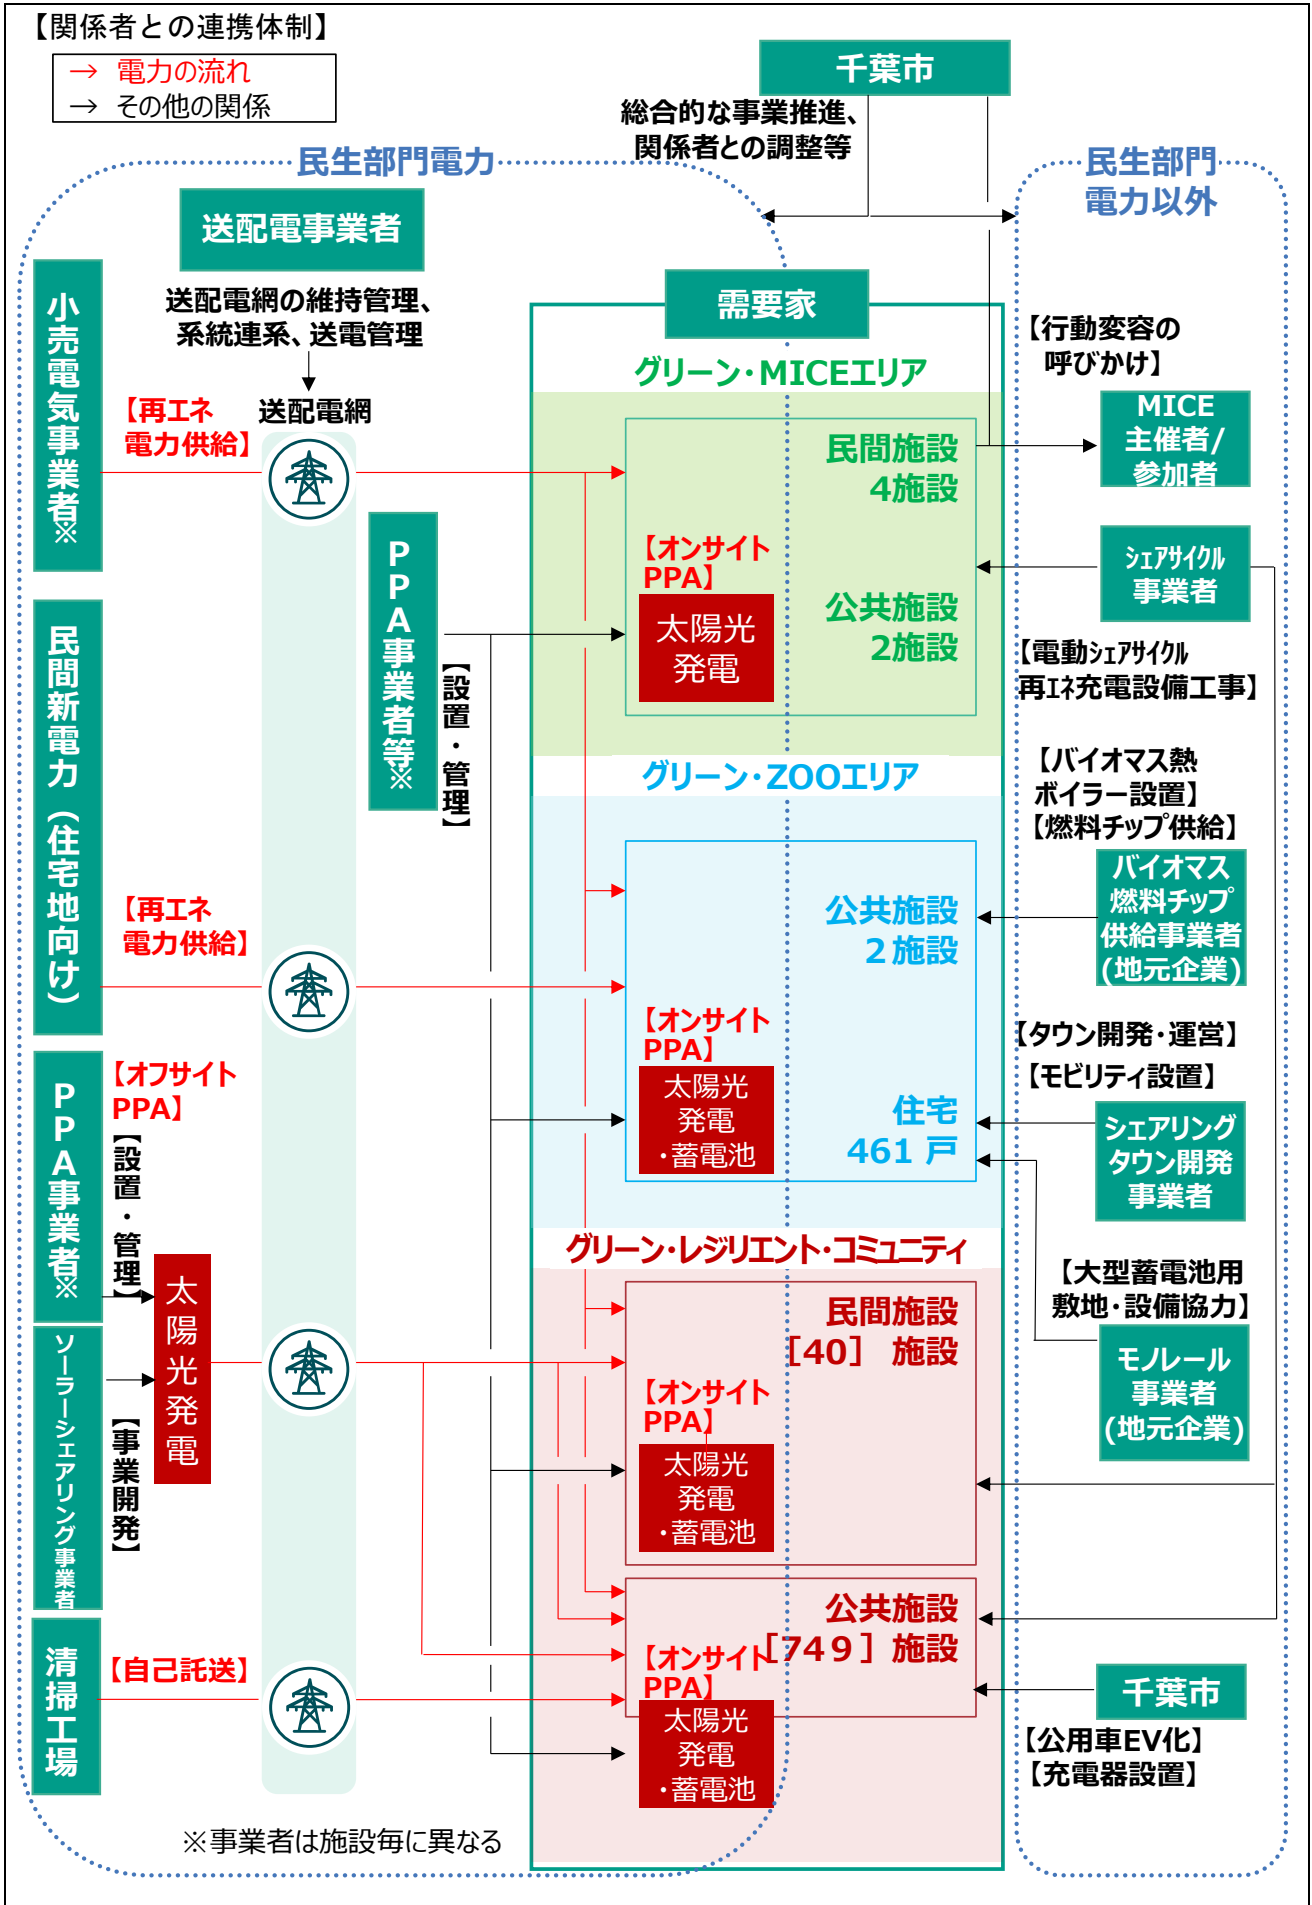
【関係者との連携体制】

→ 電力の流れ
→ その他の関係

千葉市

総合的な事業推進、関係者との調整等

民生部門電力

民生部門電力以外

送配電事業者

送配電網の維持管理、系統連系、送電管理

送配電網

小売電気事業者※

民間新電力（住宅地向け）

PPA事業者※

ソーラーシェアリング事業者

清掃工場

【再エネ電力供給】

【再エネ電力供給】

【オフサイトPPA】

【設置・管理】

【事業開発】

太陽光発電

【自己託送】

PPA事業者等※

【設置・管理】

需要家

グリーン・MICEエリア

民間施設 4施設

【オンサイトPPA】

太陽光発電

公共施設 2施設

グリーン・ZOOエリア

公共施設 2施設

【オンサイトPPA】

太陽光発電・蓄電池

住宅 461戸

グリーン・レジリエント・コミュニティ

民間施設 ［40］施設

【オンサイトPPA】

太陽光発電・蓄電池

公共施設 ［749］施設

【オンサイトPPA】

太陽光発電・蓄電池

【行動変容の呼びかけ】

MICE主催者/参加者

ｼｪｱｻｲｸﾙ事業者

【電動ｼｪｱｻｲｸﾙ再ｴﾈ充電設備工事】

【バイオマス熱ボイラー設置】【燃料チップ供給】

バイオマス燃料チップ供給事業者（地元企業）

【タウン開発・運営】【モビリティ設置】

シェアリングタウン開発事業者

【大型蓄電池用敷地・設備協力】

モノレール事業者（地元企業）

千葉市

【公用車EV化】【充電器設置】

※事業者は施設毎に異なる